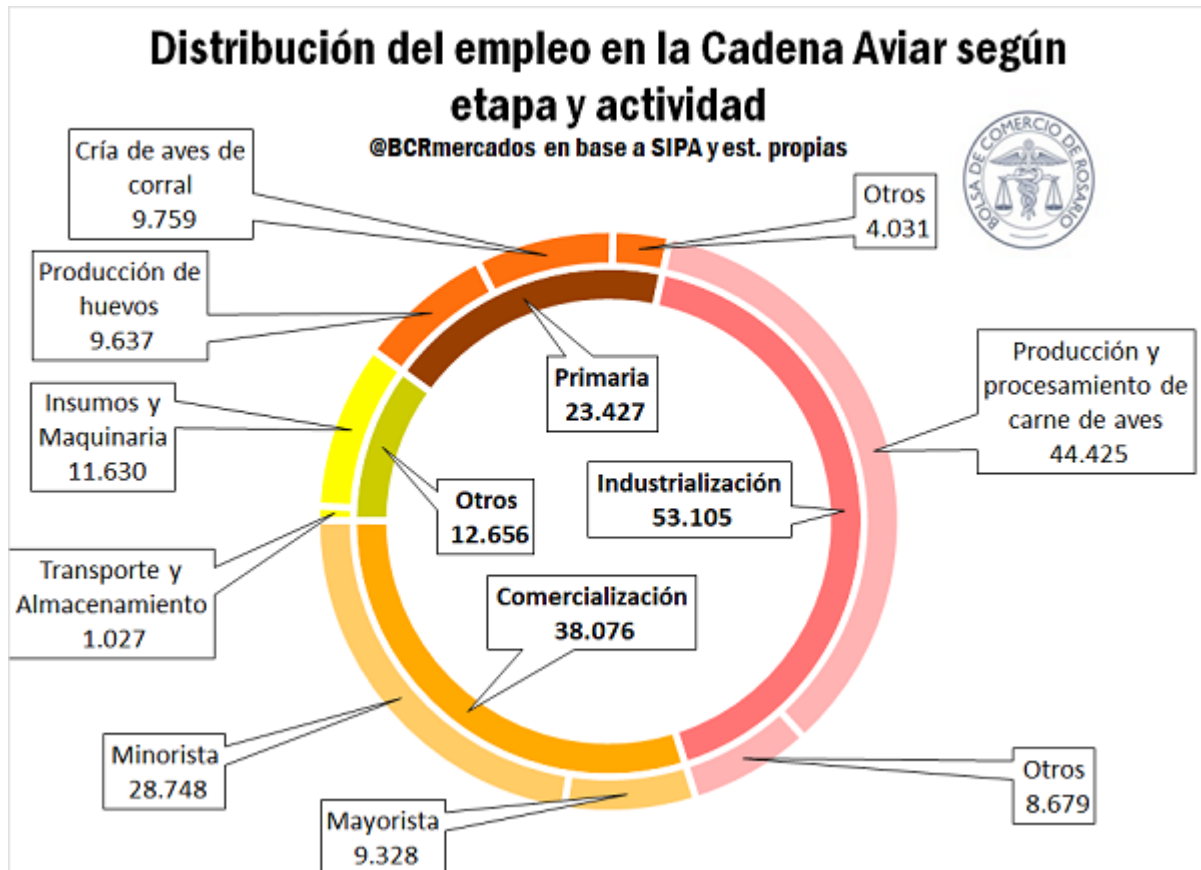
Distribución del empleo en la Cadena Aviar según etapa y actividad

@BCRmercados en base a SIPA y est. propias

BOLSA DE COMERCIO DE ROSARIO

Cría de aves de corral
9.759

Otros
4.031

Producción de huevos
9.637

Primaria
23.427

Producción y procesamiento de carne de aves
44.425

Insumos y Maquinaria
11.630

Otros
12.656

Industrialización
53.105

Transporte y Almacenamiento
1.027

Comercialización
38.076

Minorista
28.748

Otros
8.679

Mayorista
9.328